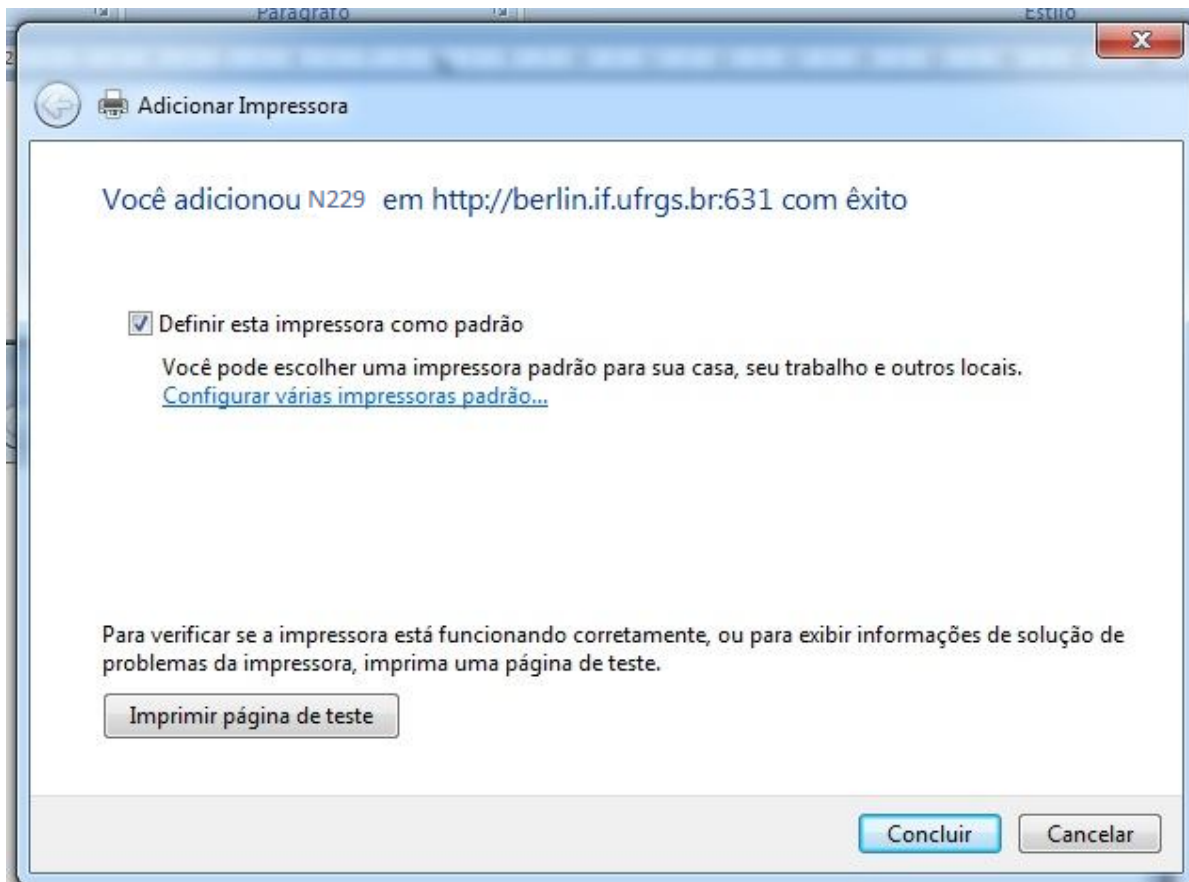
Parágrafo

Estilo

Adicionar Impressora

Você adicionou N229 em http://berlin.if.ufrgs.br:631 com êxito

Definir esta impressora como padrão

Você pode escolher uma impressora padrão para sua casa, seu trabalho e outros locais.
Configurar várias impressoras padrão...

Para verificar se a impressora está funcionando corretamente, ou para exibir informações de solução de problemas da impressora, imprima uma página de teste.

Imprimir página de teste

Concluir

Cancelar